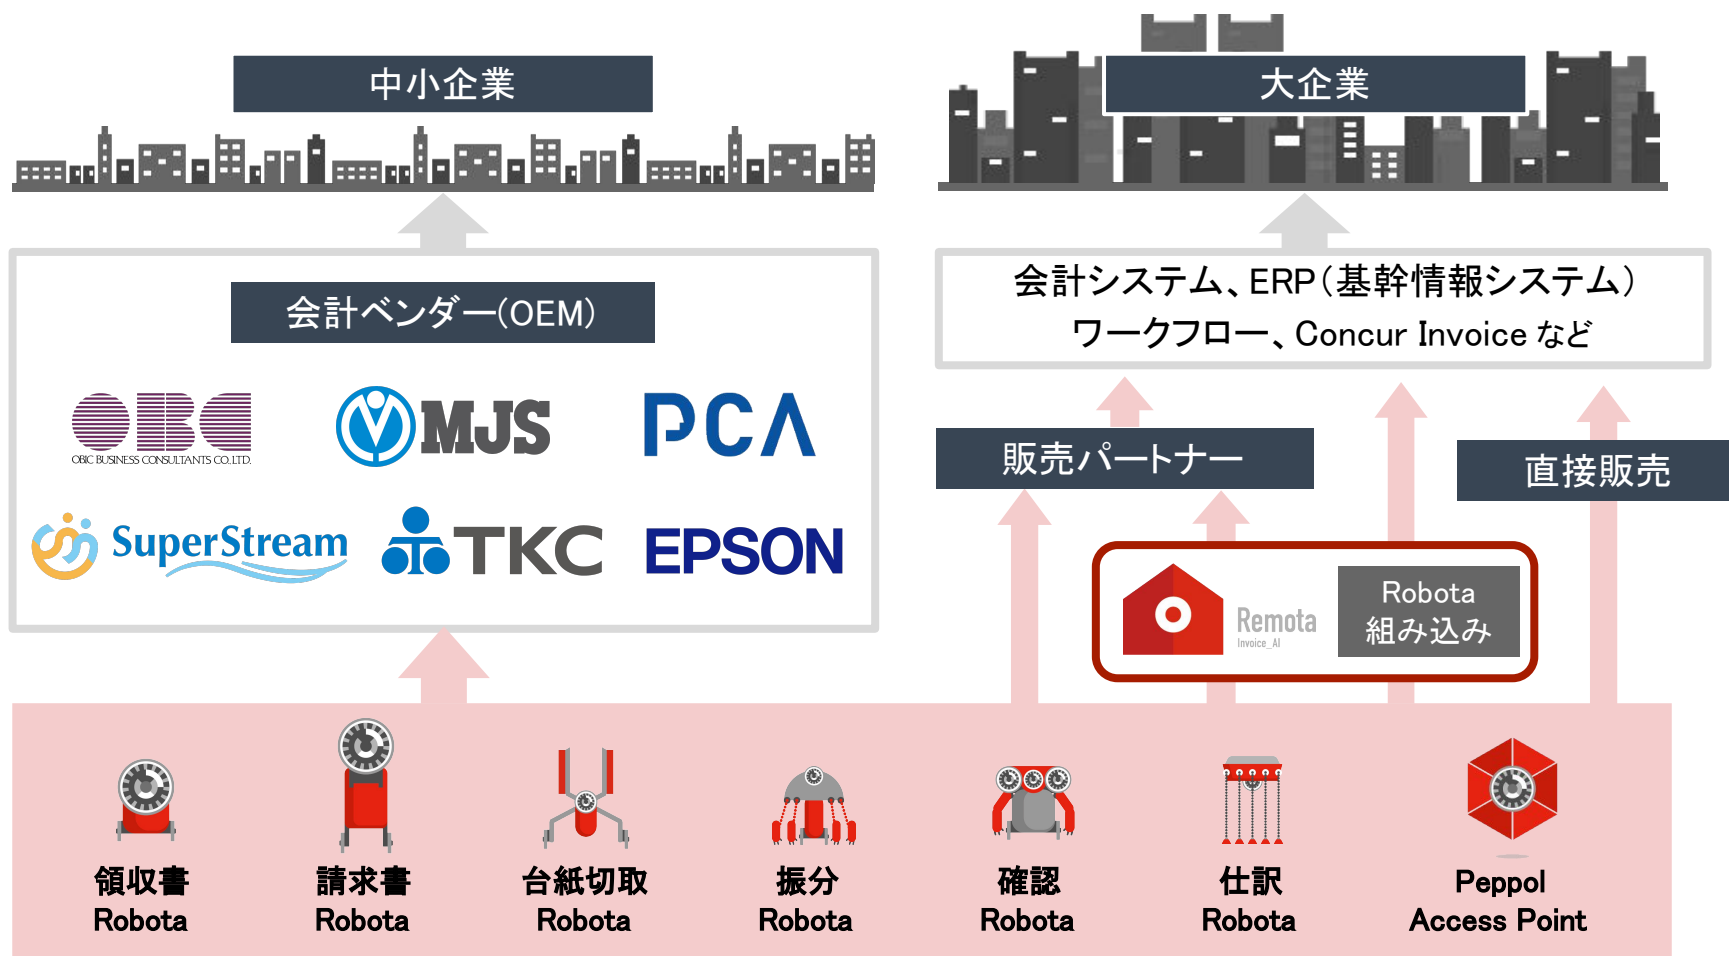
中小企業

大企業

会計ベンダー(OEM)

OBC
OBIC BUSINESS CONSULTANTS CO.,LTD.

MJS

PCA

SuperStream

TKC

EPSON

会計システム、ERP(基幹情報システム)
ワークフロー、Concur Invoice など

販売パートナー

直接販売

Remota
Invoice_AI

Robota
組み込み

領収書
Robota

請求書
Robota

台紙切取
Robota

振分
Robota

確認
Robota

仕訳
Robota

Peppol
Access Point